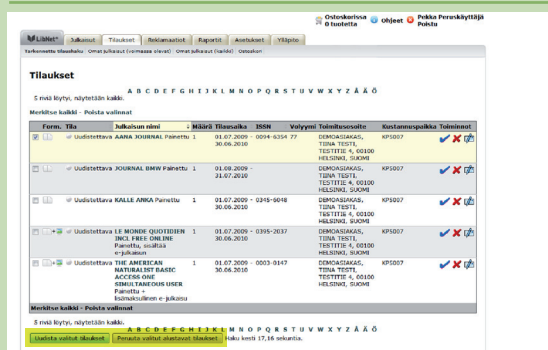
LibNet® Julkaisut Tilaukset Reklamaatiot Raportit Asetukset Ylläpito

Ostoskorissa 0 tuotetta Ohjeet Pekka Peruskäyttäjä Poistu

Tarkennettu tilaushaku Omat julkaisut (voimassa olevat) Omat julkaisut (kaikki) Ostoskori

Tilaukset

A B C D E F G H I J K L M N O P Q R S T U V W X Y Z Å Ä Ö

5 riviä löytyi, näytetään kaikki.

Merkitse kaikki - Poista valinnat

| Form. | Tila | Julkaisun nimi | Määrä | Tilausaika | ISSN | Volyymi | Toimitusosoite | Kustannuspaikka | Toiminnot |
|---|---|---|---|---|---|---|---|---|---|
| | Uudistettava | AANA JOURNAL Painettu | 1 | 01.07.2009 - 30.06.2010 | 0094-6354 | 77 | DEMOASIAKAS, TIINA TESTI, TESTITIE 4, 00100 HELSINKI, SUOMI | KPS007 | |
| | Uudistettava | JOURNAL BMW Painettu | 1 | 01.08.2009 - 31.07.2010 | | | DEMOASIAKAS, TIINA TESTI, TESTITIE 4, 00100 HELSINKI, SUOMI | KPS007 | |
| | Uudistettava | KALLE ANKA Painettu | 1 | 01.07.2009 - 30.06.2010 | 0345-9048 | | DEMOASIAKAS, TIINA TESTI, TESTITIE 4, 00100 HELSINKI, SUOMI | KPS007 | |
| | Uudistettava | LE MONDE QUOTIDIEN INCL FREE ONLINE Painettu, sisältää e-julkaisun | 1 | 01.07.2009 - 30.06.2010 | 0395-2037 | | DEMOASIAKAS, TIINA TESTI, TESTITIE 4, 00100 HELSINKI, SUOMI | KPS007 | |
| | Uudistettava | THE AMERICAN NATURALIST BASIC ACCESS ONE SIMULTANEOUS USER Painettu + lisämaksullinen e-julkaisu | 1 | 01.07.2009 - 30.06.2010 | 0003-0147 | | DEMOASIAKAS, TIINA TESTI, TESTITIE 4, 00100 HELSINKI, SUOMI | KPS007 | |

Merkitse kaikki - Poista valinnat

5 riviä löytyi, näytetään kaikki.

A B C D E F G H I J K L M N O P Q R S T U V W X Y Z Å Ä Ö

Uudista valitut tilaukset Peruuta valitut alustavat tilaukset Haku kesti 17,16 sekuntia.